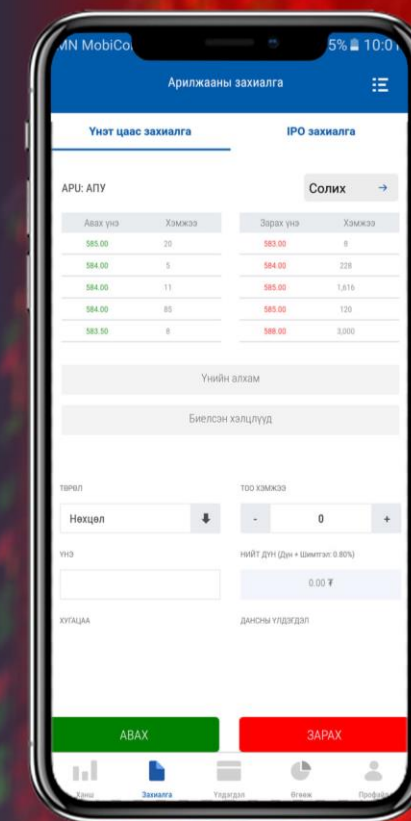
MN MobiCo 5% 10:0

Арилжааны захиалга

Үнэт цаас захиалга

IPO захиалга

APU: АПУ

Солих →

| Авах үнэ | Хэмжээ |
|---|---|
| 585.00 | 20 |
| 584.00 | 5 |
| 584.00 | 11 |
| 584.00 | 85 |
| 583.50 | 8 |

| Зарах үнэ | Хэмжээ |
|---|---|
| 583.00 | 8 |
| 584.00 | 228 |
| 585.00 | 1,616 |
| 585.00 | 120 |
| 588.00 | 3,000 |

Үнийн алхам

Биелсэн хэлцлүүд

ТӨРӨЛ

Нөхцөл

ТОО ХЭМЖЭЭ

- 0 +

ҮНЭ

НИЙТ ДҮН (Дүн + Шимтгэл: 0.80%)

0.00 ₮

ХУГАЦАА

ДАНСНЫ ҮЛДЭГДЭЛ

АВАХ

ЗАРАХ

Ханш

Захиалга

Үлдэгдэл

Өгөөж

Профайл